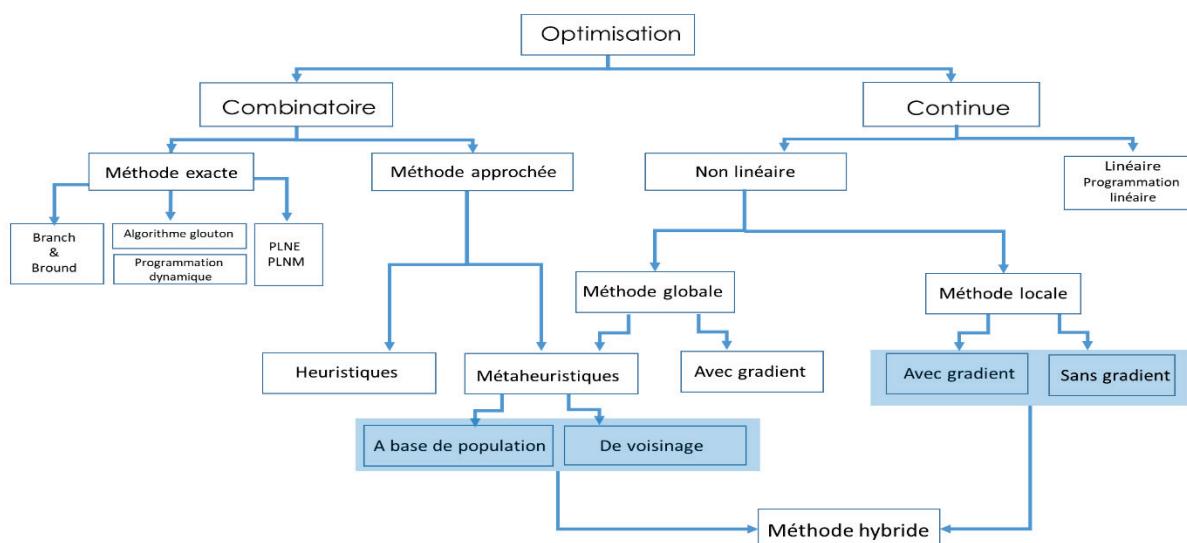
Optimisation

Combinatoire

Continue

Méthode exacte

Méthode approchée

Non linéaire

Linéaire
Programmation
linéaire

Branch
&
Bround

Algorithme glouton

Programmation
dynamique

PLNE
PLNM

Méthode globale

Méthode locale

Heuristiques

Métaheuristiques

Avec gradient

Avec gradient

Sans gradient

A base de population

De voisinage

Méthode hybride